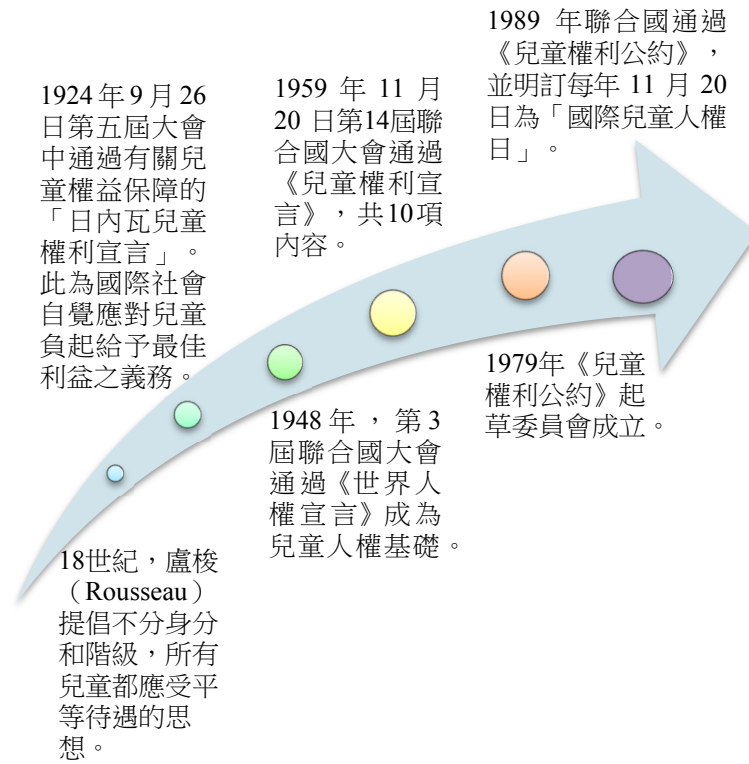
18世紀，盧梭（Rousseau）提倡不分身分和階級，所有兒童都應受平等待遇的思想。

1924年9月26日第五屆大會中通過有關兒童權益保障的「日內瓦兒童權利宣言」。此為國際社會自覺應對兒童負起給予最佳利益之義務。

1948年，第3屆聯合國大會通過《世界人權宣言》成為兒童人權基礎。

1959年11月20日第14屆聯合國大會通過《兒童權利宣言》，共10項內容。

1979年《兒童權利公約》起草委員會成立。

1989年聯合國通過《兒童權利公約》，並明訂每年11月20日為「國際兒童人權日」。